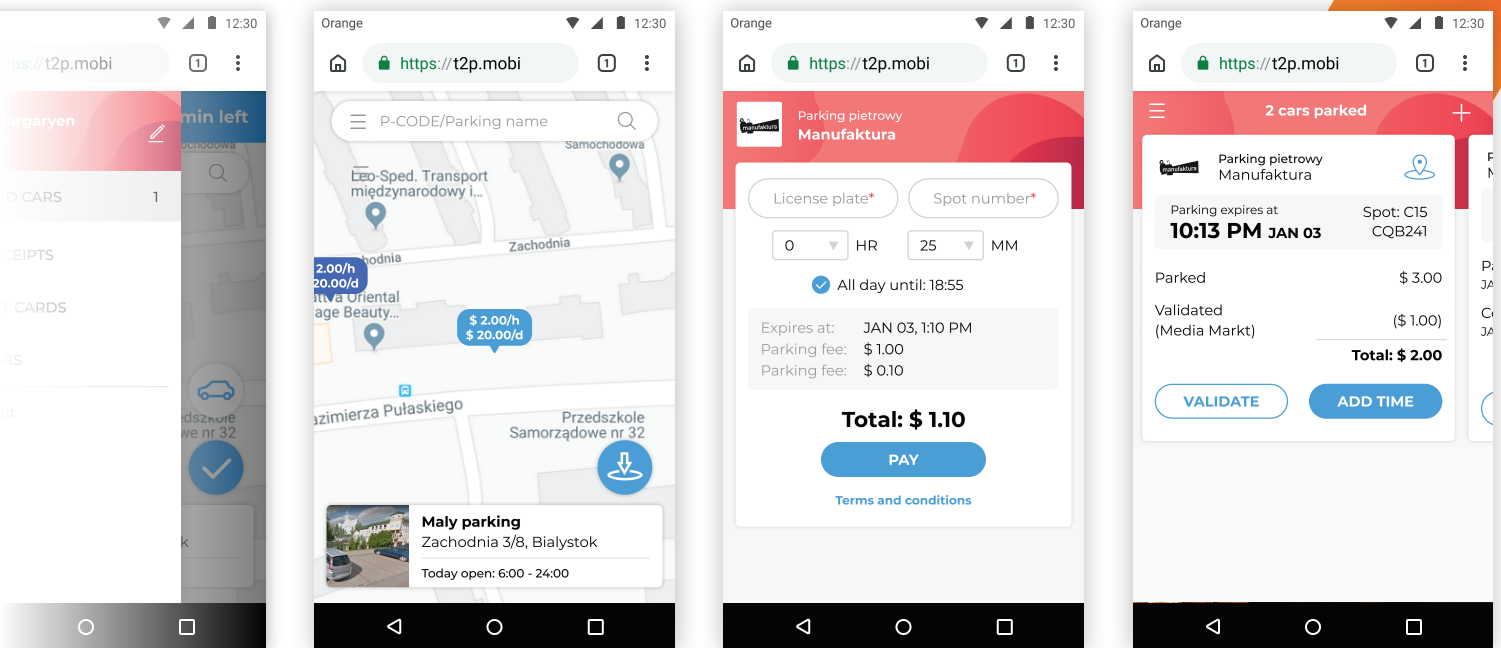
12:30

ttps://t2p.mobi

1

argaryen

min left

Samochodowa

D CARS 1

CEIPTS

T CARDS

RS

ut

edszkole
we nr 32

k

Orange 12:30

https://t2p.mobi

1

P-CODE/Parking name

Samochodowa

Leo-Sped. Transport międzynarodowy i...

Zachodnia

odnia

2.00/h
20.00/d

$ 2.00/h
$ 20.00/d

ytta Oriental
age Beauty...

azimierza Pułaskiego

Przedszkole
Samorządowe nr 32

Maly parking
Zachodnia 3/8, Bialystok
Today open: 6:00 - 24:00

Orange 12:30

https://t2p.mobi

1

manufaktura

Parking pietrowy
Manufaktura

License plate*

Spot number*

0 HR 25 MM

All day until: 18:55

| Expires at: | JAN 03, 1:10 PM |
|---|---|
| Parking fee: | $ 1.00 |
| Parking fee: | $ 0.10 |

Total: $ 1.10

PAY

Terms and conditions

Orange 12:30

https://t2p.mobi

1

2 cars parked

manufaktura

Parking pietrowy
Manufaktura

Parking expires at
10:13 PM JAN 03

Spot: C15
CQB241

Parked $ 3.00

Validated
(Media Markt) ($ 1.00)

Total: $ 2.00

VALIDATE

ADD TIME

Pa
M
Pa
JA
Co
JA